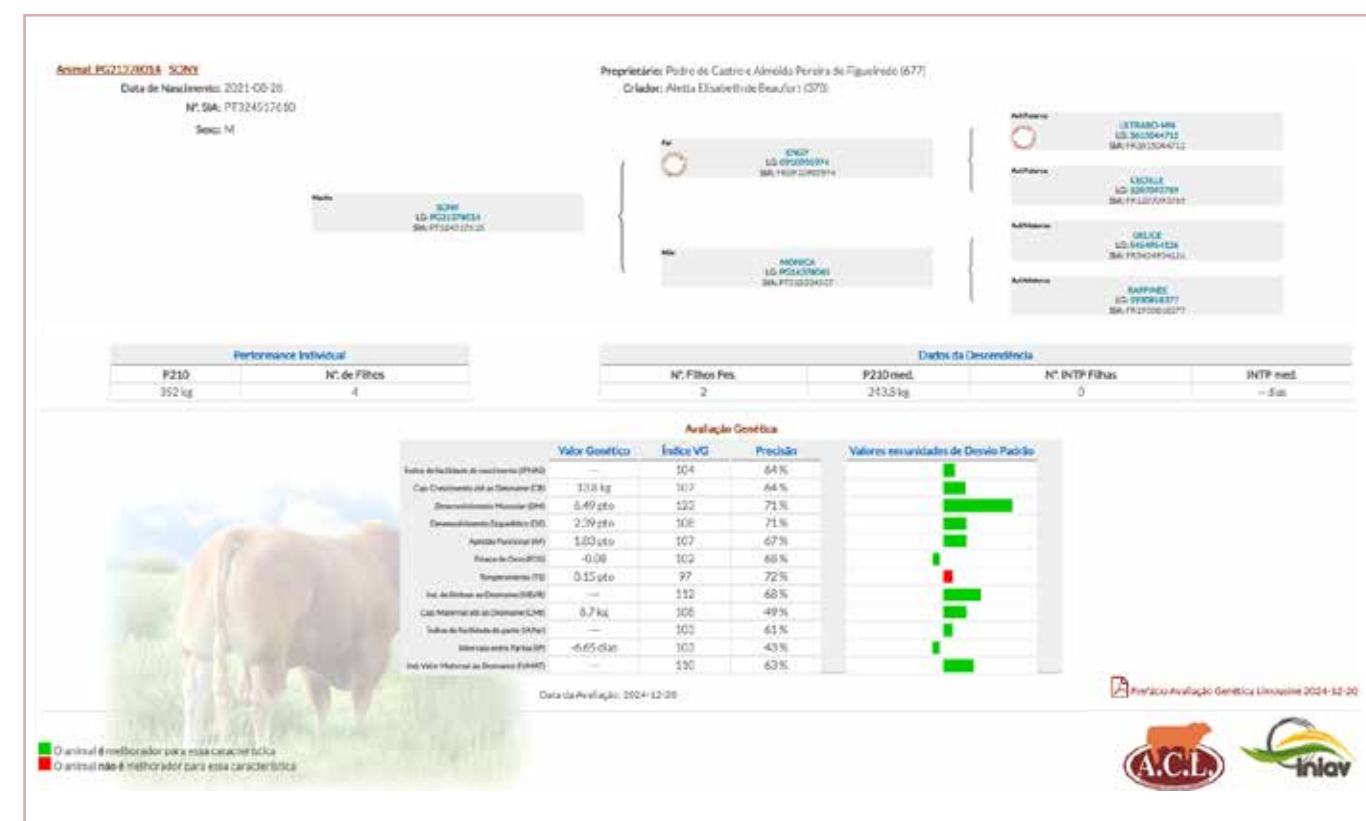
Animal: PG21378014 SONY

Data de Nascimento: 2021-08-28

Nº. SIA: PT324517610

Sexo: M

Proprietário: Pedro de Castro e Almeida Pereira de Figueiredo (677)

Criador: Aletta Elisabeth de Beaufort (373)

Macho
SONY
LG: PG21378014
SIA: PT324517610

Pai
ENGY
LG: 09105959974
SIA: FR0910959974

Mãe
MONICA
LG: PG16378060
SIA: PT318204517

AvôPaterno
LETRABO-MN
LG: 3615044712
SIA: FR3615044712

AvóPaterna
EXCELLE
LG: 3207093789
SIA: FR3207093789

AvôMaterno
DELICE
LG: 5454954526
SIA: FR5404954526

AvóMaterna
RAFFINEE
LG: 1930818377
SIA: FR1930818377

Performance Individual

| P210 | Nº. de Filhos |
|---|---|
| 352 kg | 4 |

Dados da Descendência

| Nº. Filhos Pes. | P210 med. | Nº. INTP Filhas | INTP med. |
|---|---|---|---|
| 2 | 243,5 kg | 0 | -- dias |

Avaliação Genética

| | Valor Genético | Índice VG | Precisão | Valores em unidades de Desvio Padrão |
|---|---|---|---|---|
| Índice de facilidade de nascimento (IFNAS) | --- | 104 | 64 % | |
| Cap. Crescimento até ao Desmame (CR) | 13,8 kg | 107 | 64 % | |
| Desenvolvimento Muscular (DM) | 8.49 pto | 122 | 71 % | |
| Desenvolvimento Esquelético (DE) | 2.39 pto | 108 | 71 % | |
| Aptidão Funcional (AF) | 1.83 pto | 107 | 67 % | |
| Finura de Osso (FOS) | -0.08 | 102 | 68 % | |
| Temperamento (TE) | 0.15 pto | 97 | 72 % | |
| Ind. de Bitores ao Desmame (ISEVR) | --- | 112 | 68 % | |
| Cap. Maternal até ao Desmame (CM) | 8.7 kg | 108 | 49 % | |
| Índice de facilidade de parto (IAPar) | --- | 103 | 61 % | |
| Intervalo entre Partos (IP) | -6.65 dias | 103 | 43 % | |
| Ind. Valor Maternal ao Desmame (IVMAT) | --- | 110 | 63 % | |

Data da Avaliação: 2024-12-20

Prefácio Avaliação Genética Limousine 2024-12-20

O animal é melhorador para essa característica
O animal não é melhorador para essa característica

A.C.L.
inIAV